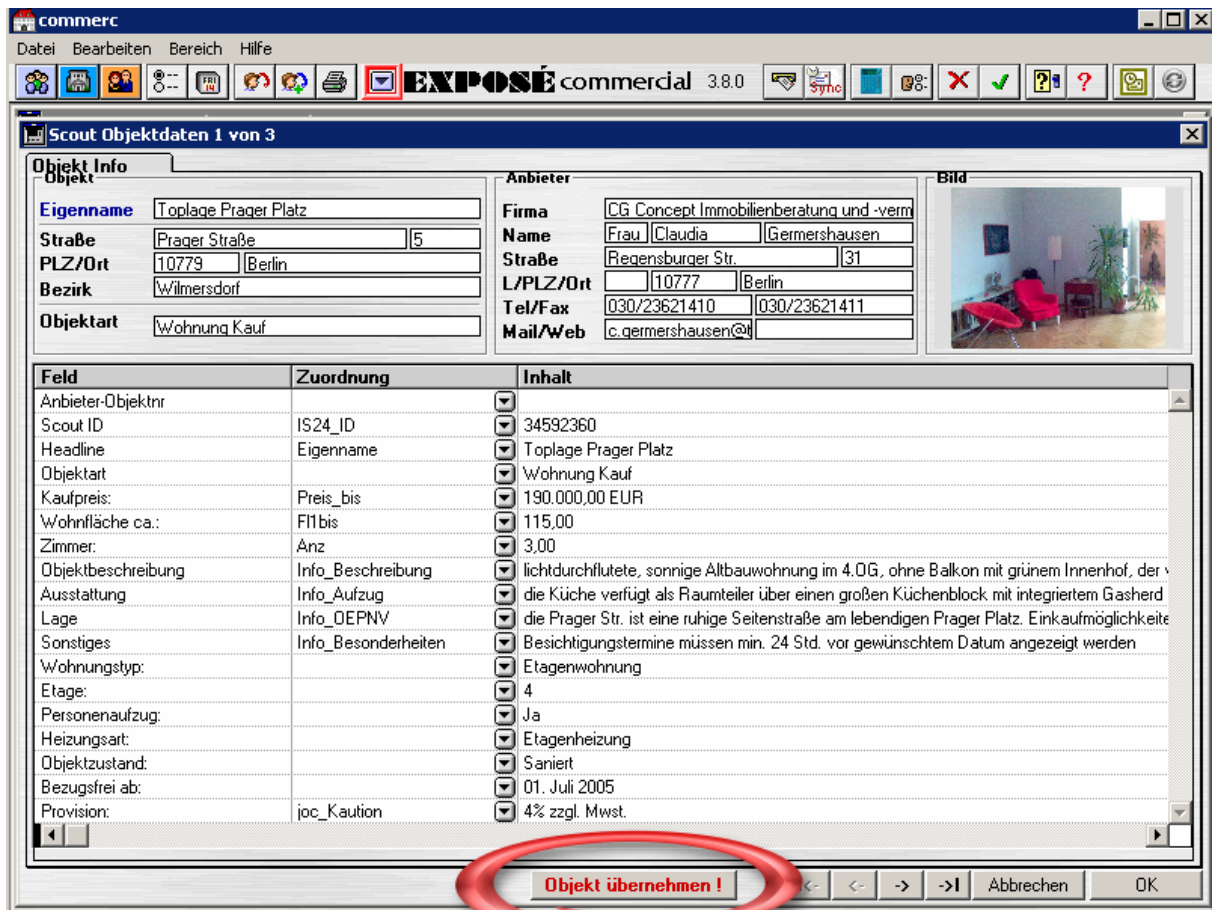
commerc

Datei Bearbeiten Bereich Hilfe

EXPOSÉ commercial 3.8.0

Sync

Scout Objektdaten 1 von 3

Objekt Info

Objekt

Eigenname Toplage Prager Platz
Straße Prager Straße 5
PLZ/Ort 10779 Berlin
Bezirk Wilmersdorf
Objektart Wohnung Kauf

Anbieter

Firma CG Concept Immobilienberatung und -verm
Name Frau Claudia Germershausen
Straße Regensburger Str. 31
L/PLZ/Ort 10777 Berlin
Tel/Fax 030/23621410 030/23621411
Mail/Web c.germershausen@t

Bild

| Feld | Zuordnung | Inhalt |
|---|---|---|
| Anbieter-Objektnr | | |
| Scout ID | IS24_ID | 34592360 |
| Headline | Eigenname | Toplage Prager Platz |
| Objektart | | Wohnung Kauf |
| Kaufpreis: | Preis_bis | 190.000,00 EUR |
| Wohnfläche ca.: | Fl1bis | 115,00 |
| Zimmer: | Anz | 3,00 |
| Objektbeschreibung | Info_Beschreibung | lichtdurchflutete, sonnige Altbauwohnung im 4.OG, ohne Balkon mit grünem Innenhof, der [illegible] |
| Ausstattung | Info_Aufzug | die Küche verfügt als Raumteiler über einen großen Küchenblock mit integriertem Gasherd |
| Lage | Info_OEPNV | die Prager Str. ist eine ruhige Seitenstraße am lebendigen Prager Platz. Einkaufmöglichkeite |
| Sonstiges | Info_Besonderheiten | Besichtigungstermine müssen min. 24 Std. vor gewünschtem Datum angezeigt werden |
| Wohnungstyp: | | Etagenwohnung |
| Etage: | | 4 |
| Personenaufzug: | | Ja |
| Heizungsart: | | Etagenheizung |
| Objektzustand: | | Saniert |
| Bezugsfrei ab: | | 01. Juli 2005 |
| Provision: | joc_Kaution | 4% zzgl. Mwst. |

Objekt übernehmen !

|<- <- -> ->| Abbrechen OK